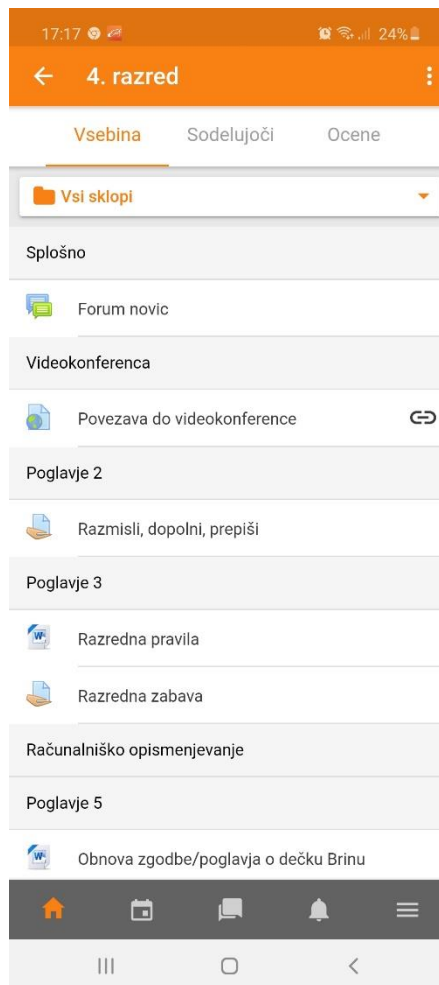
17:17 24%

4. razred

Vsebina Sodelujoči Ocene

Vsi sklopi

Splošno

Forum novic

Videokonferenca

Povezava do videokonference

Poglavje 2

Razmisli, dopolni, prepiši

Poglavje 3

Razredna pravila

Razredna zabava

Računalniško opismenjevanje

Poglavje 5

Obnova zgodbe/poglavja o dečku Brinu